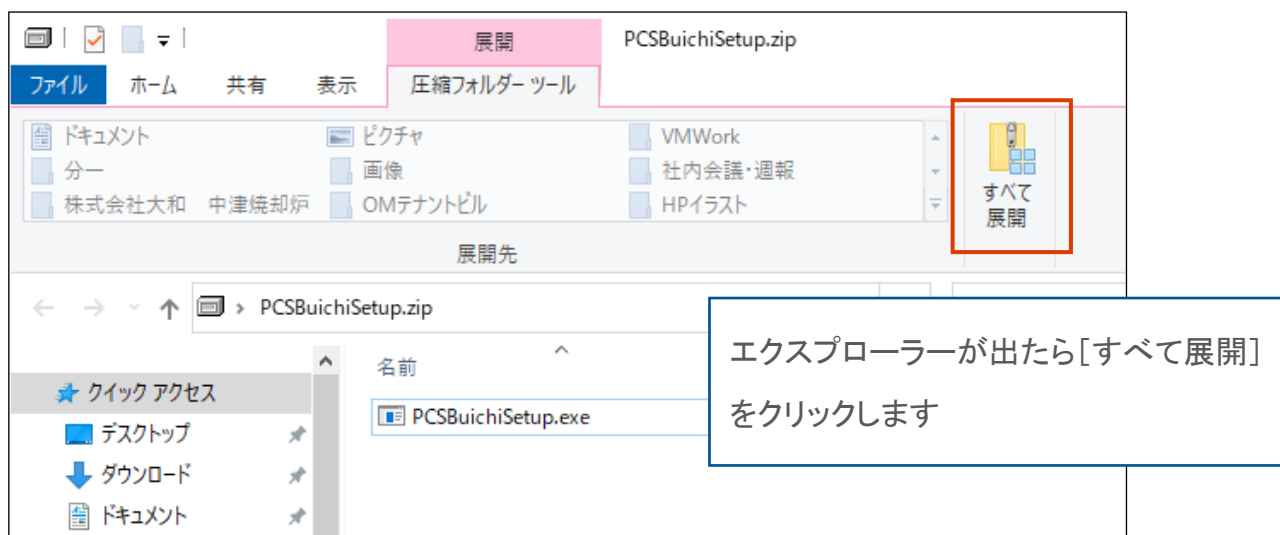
展開
PCSBuichiSetup.zip

ファイル ホーム 共有 表示 圧縮フォルダー ツール

ドキュメント
分一
株式会社大和 中津焼却炉
ピクチャ
画像
OMテナントビル
VMWork
社内会議・週報
HPイラスト

すべて展開

展開先

PCSBuichiSetup.zip

名前

PCSBuichiSetup.exe

クイック アクセス
デスクトップ
ダウンロード
ドキュメント

エクスプローラーが出たら[すべて展開]をクリックします